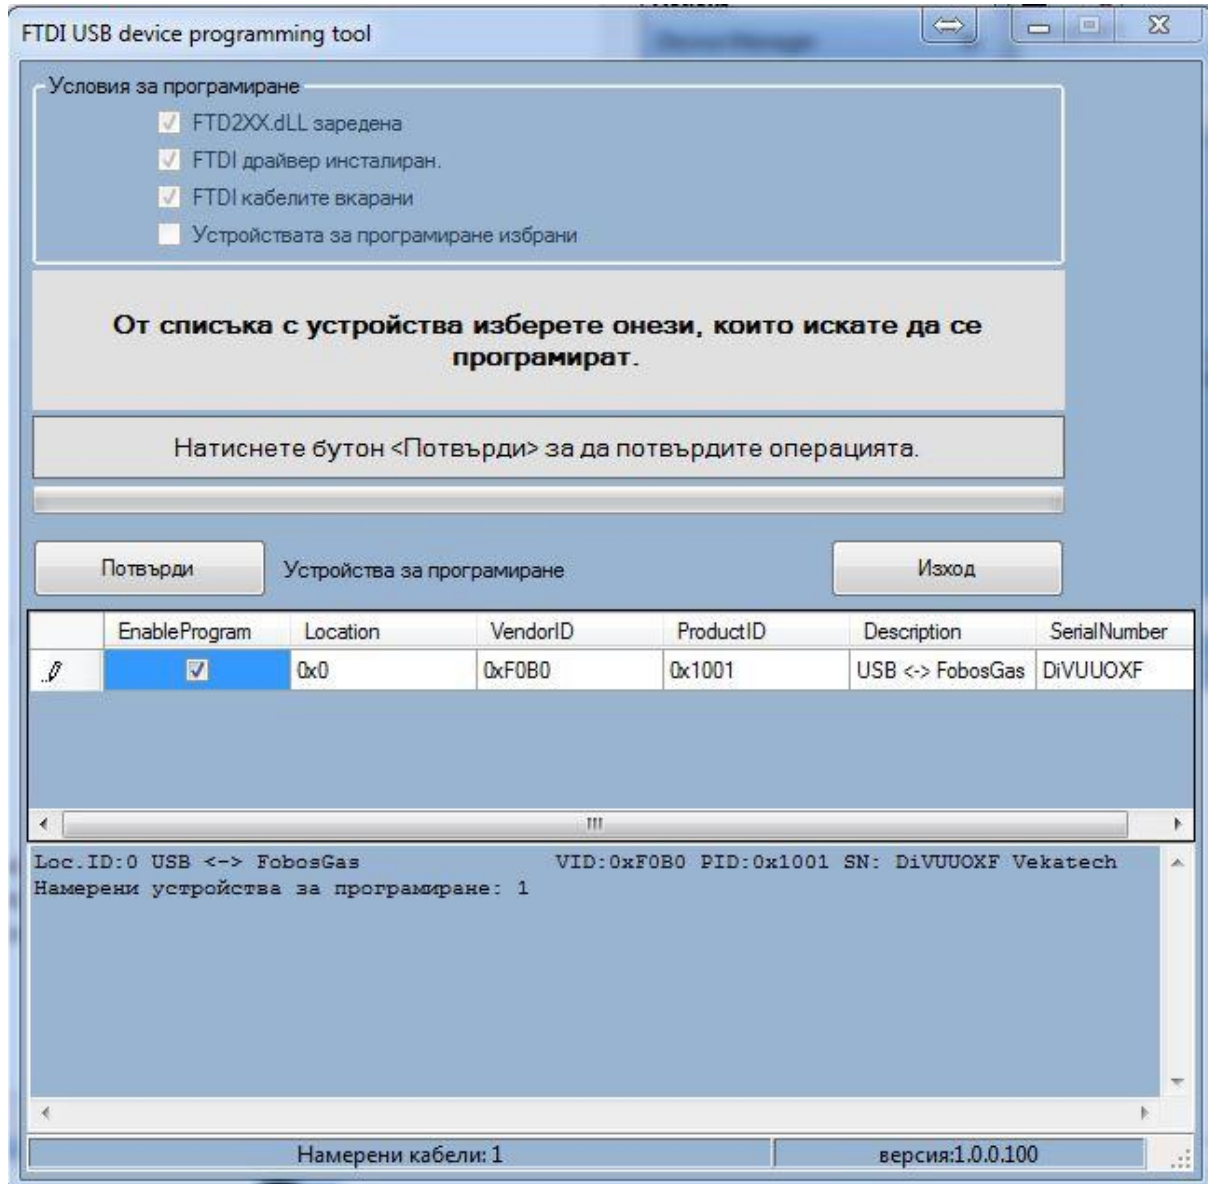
FTDI USB device programming tool

Условия за програмиране

FTD2XX.dLL заредена

FTDI драйвер инсталиран.

FTDI кабелите вкарани

Устройствата за програмиране избрани

От списъка с устройства изберете онези, които искате да се програмират.

Натиснете бутон <Потвърди> за да потвърдите операцията.

Потвърди

Устройства за програмиране

Изход

| | EnableProgram | Location | VendorID | ProductID | Description | SerialNumber |
|---|---|---|---|---|---|---|
| | ☑ | 0x0 | 0xF0B0 | 0x1001 | USB <-> FobosGas | DiVUUOXF |

Loc.ID:0 USB <-> FobosGas VID:0xF0B0 PID:0x1001 SN: DiVUUOXF Vekatech
Намерени устройства за програмиране: 1

Намерени кабели: 1

версия:1.0.0.100